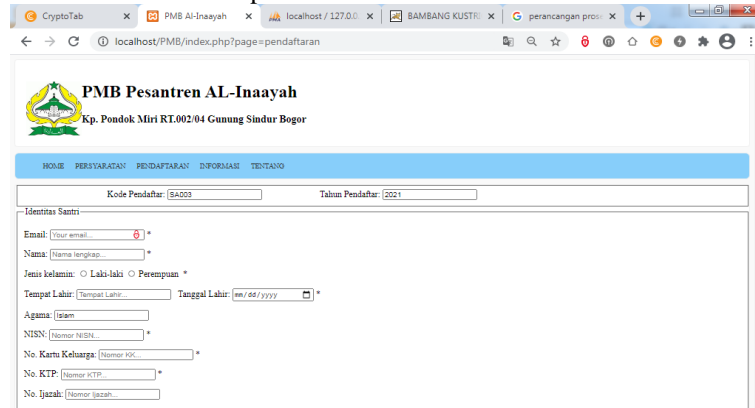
CryptoTab ×
PMB Al-Inaayah ×
localhost / 127.0.0. ×
BAMBANG KUSTR ×
perancangan pros ×
+

localhost/PMB/index.php?page=pendaftaran

PMB Pesantren AL-Inaayah
Kp. Pondok Miri RT.002/04 Gunung Sindur Bogor

HOME PERSYARATAN PENDAFTARAN INFORMASI TENTANG

Kode Pendaftar: SA003
Tahun Pendaftar: 2021

Identitas Santri

Email: Your email... *

Nama: Nama lengkap... *

Jenis kelamin: ○ Laki-laki ○ Perempuan *

Tempat Lahir: Tempat Lahir... Tanggal Lahir: mm/dd/yyyy *

Agama: Islam

NISN: Nomor NISN... *

No. Kartu Keluarga: Nomor KK... *

No. KTP: Nomor KTP... *

No. Ijazah: Nomor Ijazah...